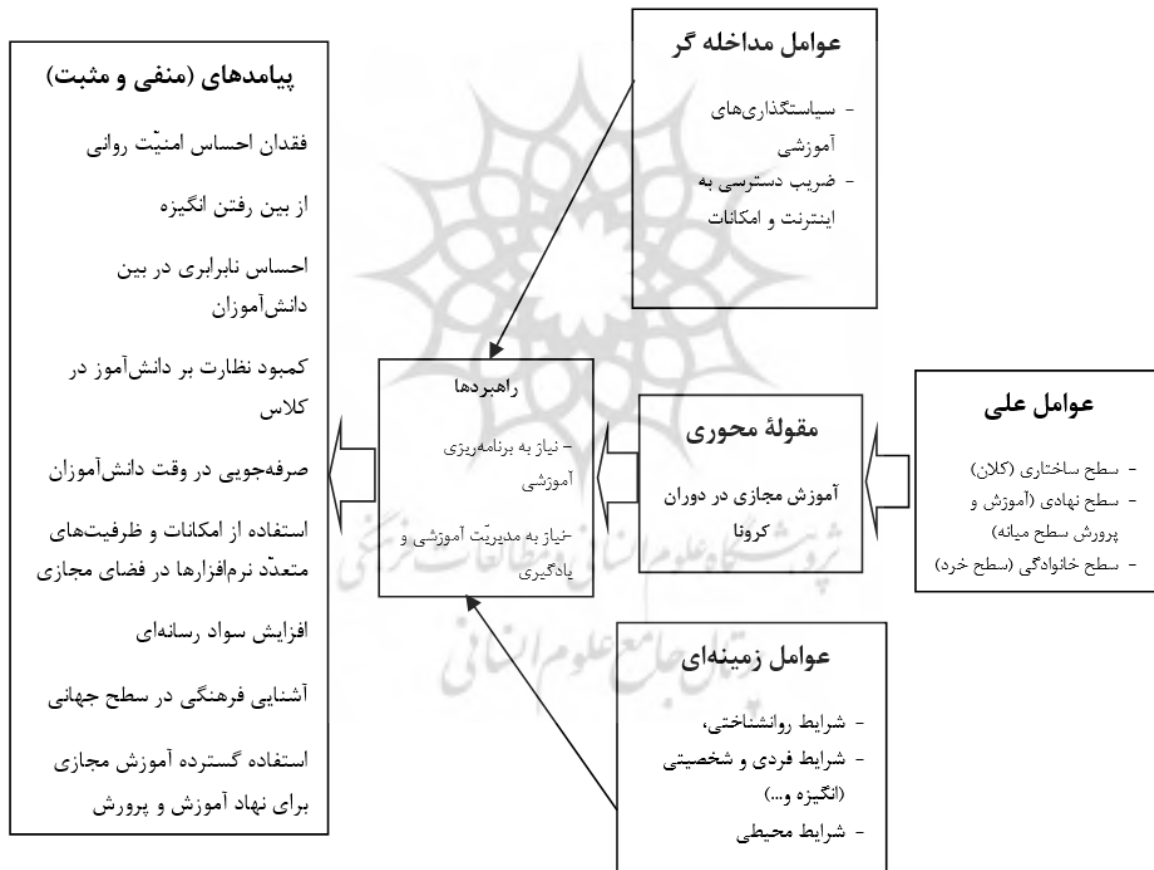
عوامل مداخله گر

- سیاستگذاری‌های آموزشی
- ضریب دسترسی به اینترنت و امکانات

پیامدهای (منفی و مثبت)

فقدان احساس امنیّت روانی

از بین رفتن انگیزه

احساس نابرابری در بین دانش‌آموزان

کمبود نظارت بر دانش‌آموز در کلاس

صرفه‌جویی در وقت دانش‌آموزان

استفاده از امکانات و ظرفیت‌های متعدّد نرم‌افزارها در فضای مجازی

افزایش سواد رسانه‌ای

آشنایی فرهنگی در سطح جهانی

استفاده گسترده آموزش مجازی برای نهاد آموزش و پرورش

راهبردها

- نیاز به برنامه‌ریزی آموزشی

- نیاز به مدیریّت آموزشی و یادگیری

مقولهٔ محوری

آموزش مجازی در دوران کرونا

عوامل علی

- سطح ساختاری (کلان)
- سطح نهادی (آموزش و پرورش سطح میانه)
- سطح خانوادگی (سطح خرد)

عوامل زمینه‌ای

- شرایط روانشناختی،
- شرایط فردی و شخصیتی (انگیزه و...)
- شرایط محیطی

پژوهشگاه علوم انسانی و مطالعات فرهنگی

پرتال جامع علوم انسانی